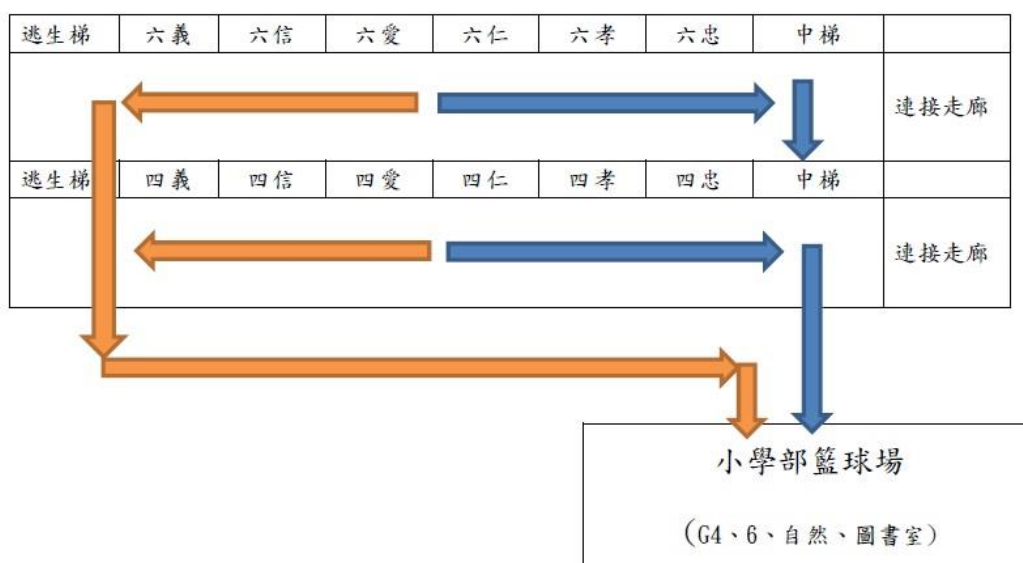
| 逃生梯 | 六義 | 六信 | 六愛 | 六仁 | 六孝 | 六忠 | 中梯 | |
|---|---|---|---|---|---|---|---|---|
| | | | | | | | | 連接走廊 |
| 逃生梯 | 四義 | 四信 | 四愛 | 四仁 | 四孝 | 四忠 | 中梯 | |
| | | | | | | | | 連接走廊 |

小學部籃球場

(G4、6、自然、圖書室)